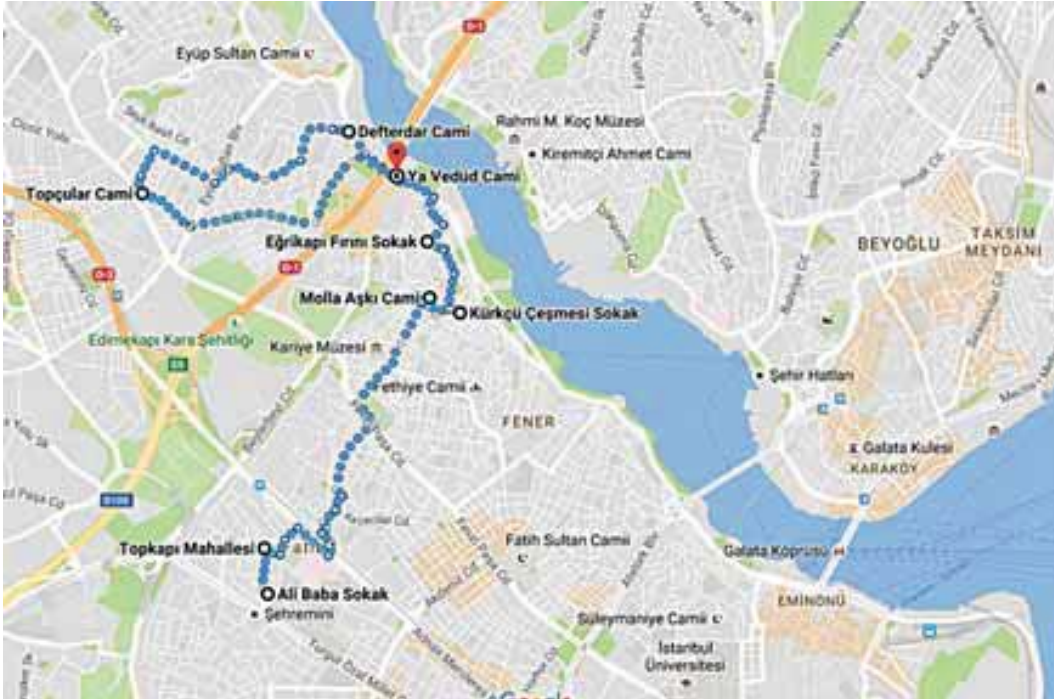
Eyüp Sultan Camii
Defterdar Cami
Rahmi M. Koç Müzesi
Kiremitçi Ahmet Cami
Ya Vedud Cami
Topçular Cami
Eğrikapı Fırını Sokak
BEYOĞLU
TAKSIM MEYDANI
Molla Aşkı Cami
Kürkçü Çeşmesi Sokak
Edirnekapı Kara Şehitliği
Kariye Müzesi
Fethiye Camii
Şehir Hatları
FENER
Galata Kulesi
KARAKÖY
Fatih Sultan Camii
Galata Köprüsü
Topkapı Mahallesi
Ali Baba Sokak
Şehremini
Süleymaniye Camii
EMINÖNÜ
İstanbul Üniversitesi
Google